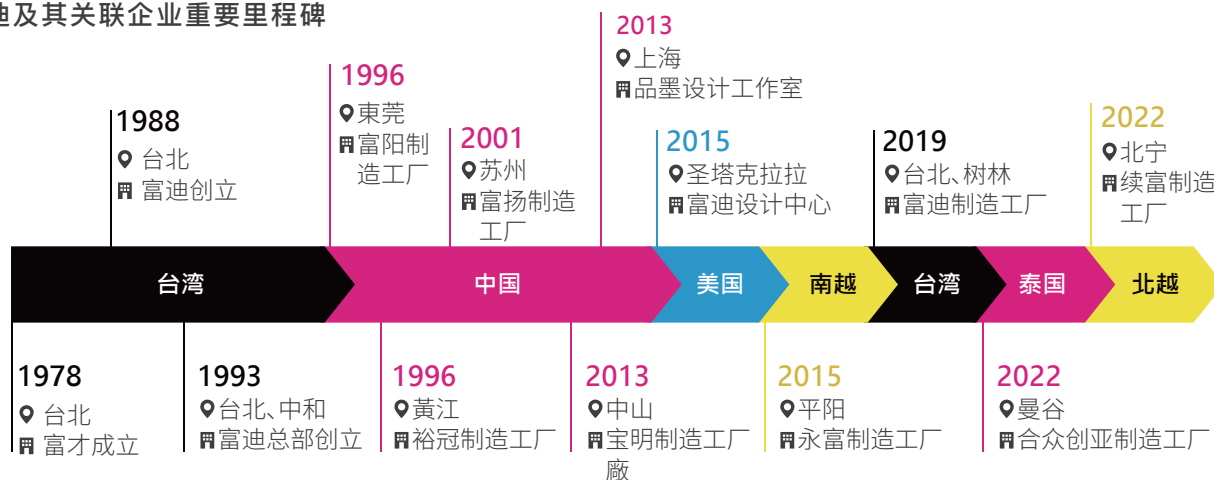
迪及其关联企业重要里程碑

1988
台北
富迪创立

1996
東莞
富阳制造工厂

2001
苏州
富扬制造工厂

2013
上海
品墨设计工作室

2015
圣塔克拉拉
富迪设计中心

2019
台北、树林
富迪制造工厂

2022
北宁
续富制造工厂

台湾 中国 美国 南越 台湾 泰国 北越

1978
台北
富才成立

1993
台北、中和
富迪总部创立

1996
黃江
裕冠制造工厂

2013
中山
宝明制造工厂廠

2015
平阳
永富制造工厂

2022
曼谷
合众创亚制造工厂